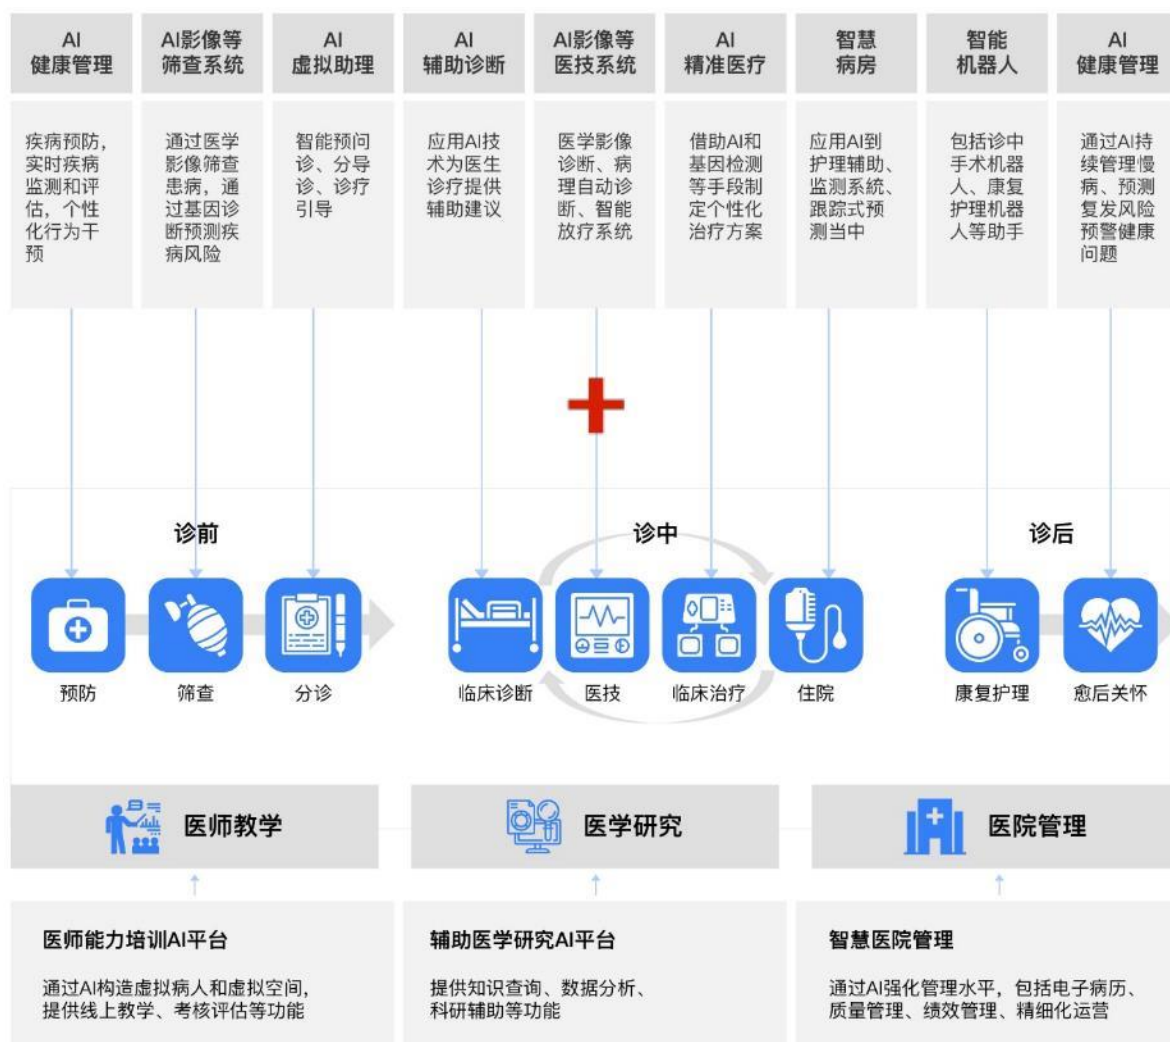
AI
健康管理

AI影像等
筛查系统

AI
虚拟助理

AI
辅助诊断

AI影像等
医技系统

AI
精准医疗

智慧
病房

智能
机器人

AI
健康管理

疾病预防，实时疾病监测和评估，个性化行为干预

通过医学影像筛查患病，通过基因诊断预测疾病风险

智能预问诊、分导诊、诊疗引导

应用AI技术为医生诊疗提供辅助建议

医学影像诊断、病理自动诊断、智能放疗系统

借助AI和基因检测等手段制定个性化治疗方案

应用AI到护理辅助、监测系统、跟踪式预测当中

包括诊中手术机器人、康复护理机器人等助手

通过AI持续管理慢病、预测复发风险预警健康问题

诊前

诊中

诊后

预防

筛查

分诊

临床诊断

医技

临床治疗

住院

康复护理

愈后关怀

医师教学

医学研究

医院管理

医师能力培训AI平台

通过AI构造虚拟病人和虚拟空间，提供线上教学、考核评估等功能

辅助医学研究AI平台

提供知识查询、数据分析、科研辅助等功能

智慧医院管理

通过AI强化管理水平，包括电子病历、质量管理、绩效管理、精细化运营